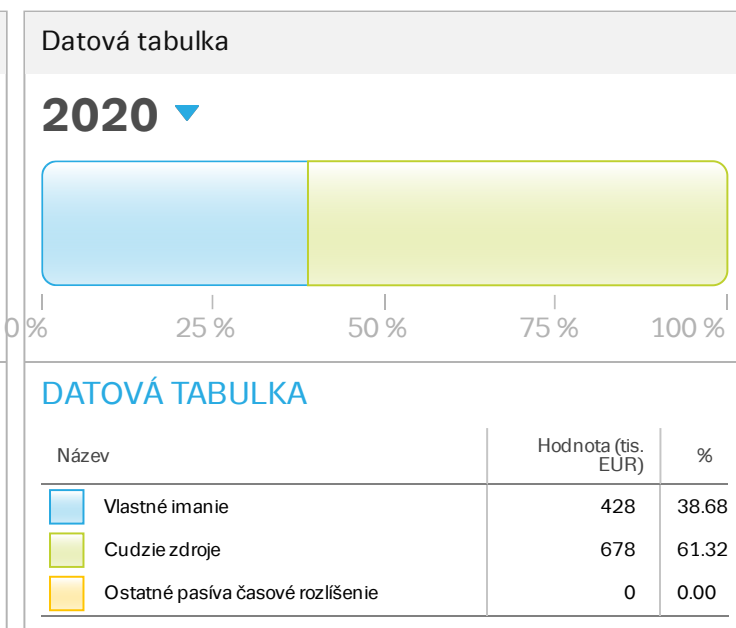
Datová tabulka

2020

0 %
25 %
50 %
75 %
100 %

DATOVÁ TABULKA

| Název | Hodnota (tis. EUR) | % |
|---|---|---|
| Vlastné imanie | 428 | 38.68 |
| Cudzie zdroje | 678 | 61.32 |
| Ostatné pasíva časové rozlíšenie | 0 | 0.00 |